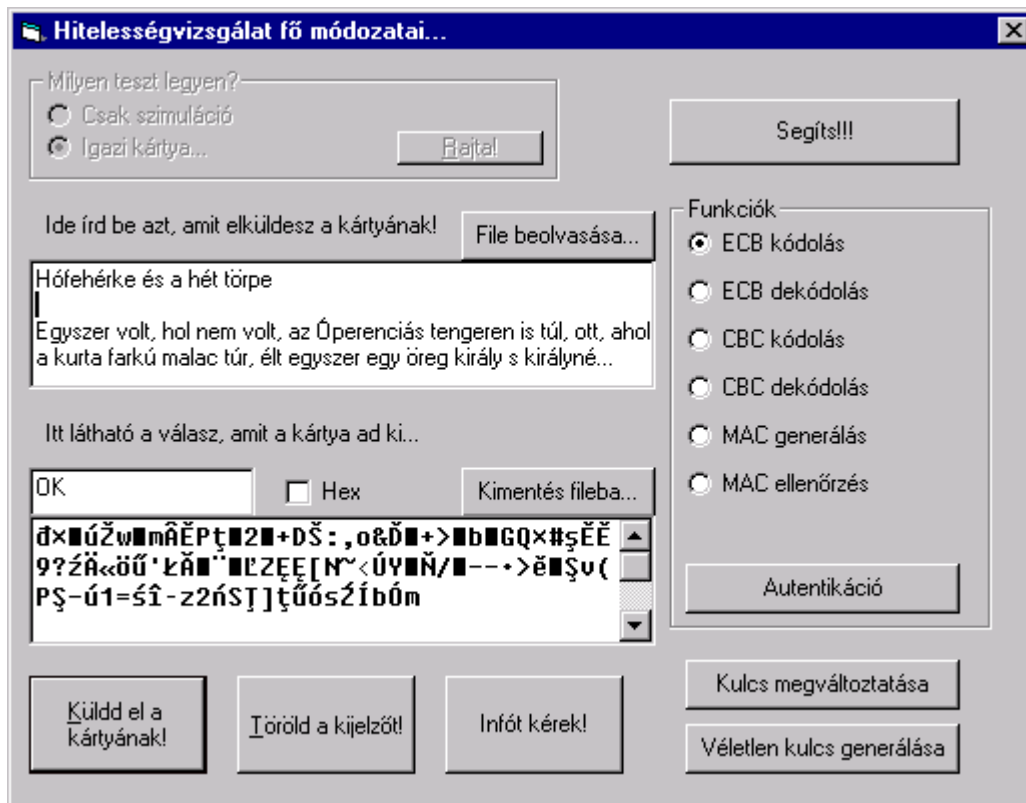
Hitelességvizsgálat fő módozatai...

Milyen teszt legyen?
Csak szimuláció
Igazi kártya...
Rajta!

Segíts!!!

Ide írd be azt, amit elküldesz a kártyának!
File beolvasása...

Hófehérke és a hét törpe

Egyszer volt, hol nem volt, az Óperenciás tengeren is túl, ott, ahol a kurta farkú malac túr, élt egyszer egy öreg király s királyné...

Funkciók
ECB kódolás
ECB dekódolás
CBC kódolás
CBC dekódolás
MAC generálás
MAC ellenőrzés

Itt látható a válasz, amit a kártya ad ki...

OK
Hex
Kimentés fileba...

đ×■úŽw■mÂĔPţ■2■+DŠ:,o&Ď■+>■b■GQ×#şĔĚ9?ŹÄ«öű'ŁĂ■¨■ĽZĘĘ[N˜‹ÚY■Ň/■--•>ě■Şv(PŞ-ú1=śî-z2ńSŢ]ţűósŹÍbÓm

Autentikáció

Küldd el a kártyának!
Töröld a kijelzőt!
Infót kérek!
Kulcs megváltoztatása
Véletlen kulcs generálása